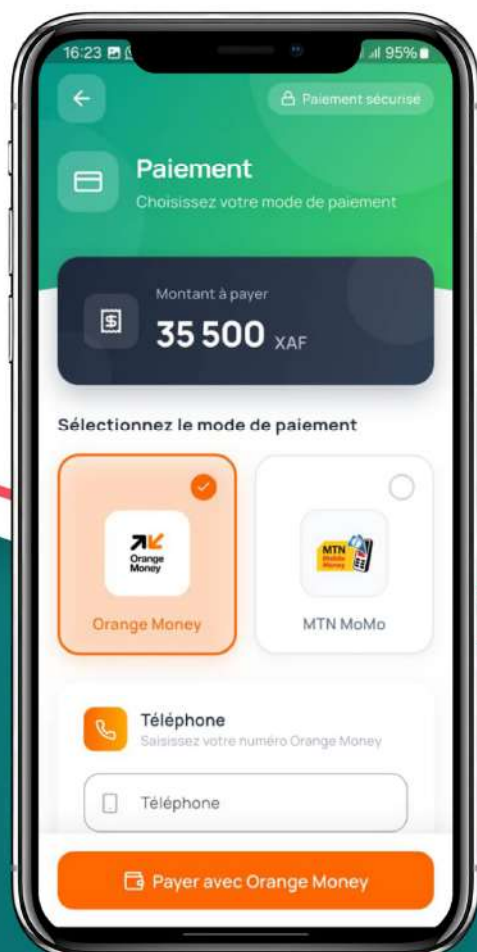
16:23

95%

Paiement sécurisé

Paiement

Choisissez votre mode de paiement

Montant à payer

35 500 XAF

Sélectionnez le mode de paiement

Orange Money

Orange Money

MTN Mobile Money

MTN MoMo

Téléphone

Saisissez votre numéro Orange Money

Téléphone

Payer avec Orange Money